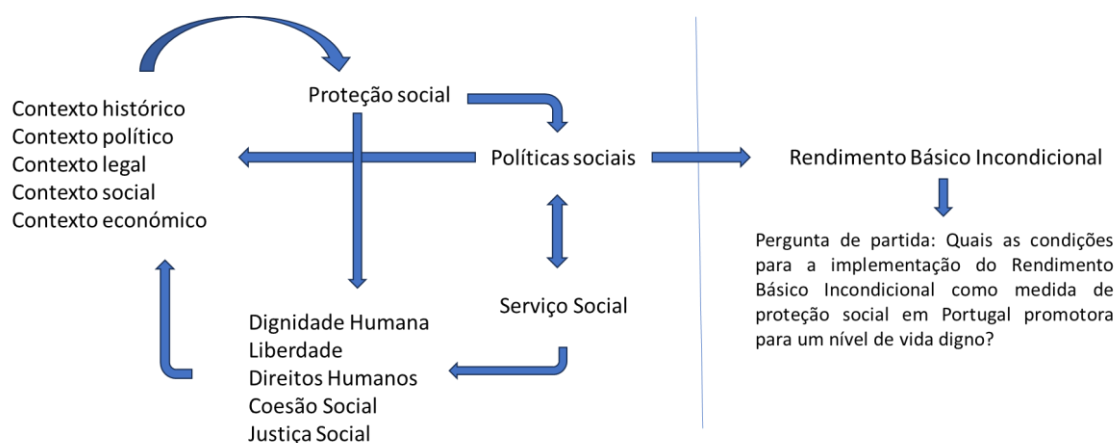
Proteção social

Contexto histórico
Contexto político
Contexto legal
Contexto social
Contexto económico

Políticas sociais

Rendimento Básico Incondicional

Pergunta de partida: Quais as condições para a implementação do Rendimento Básico Incondicional como medida de proteção social em Portugal promotora para um nível de vida digno?

Serviço Social

Dignidade Humana
Liberdade
Direitos Humanos
Coesão Social
Justiça Social